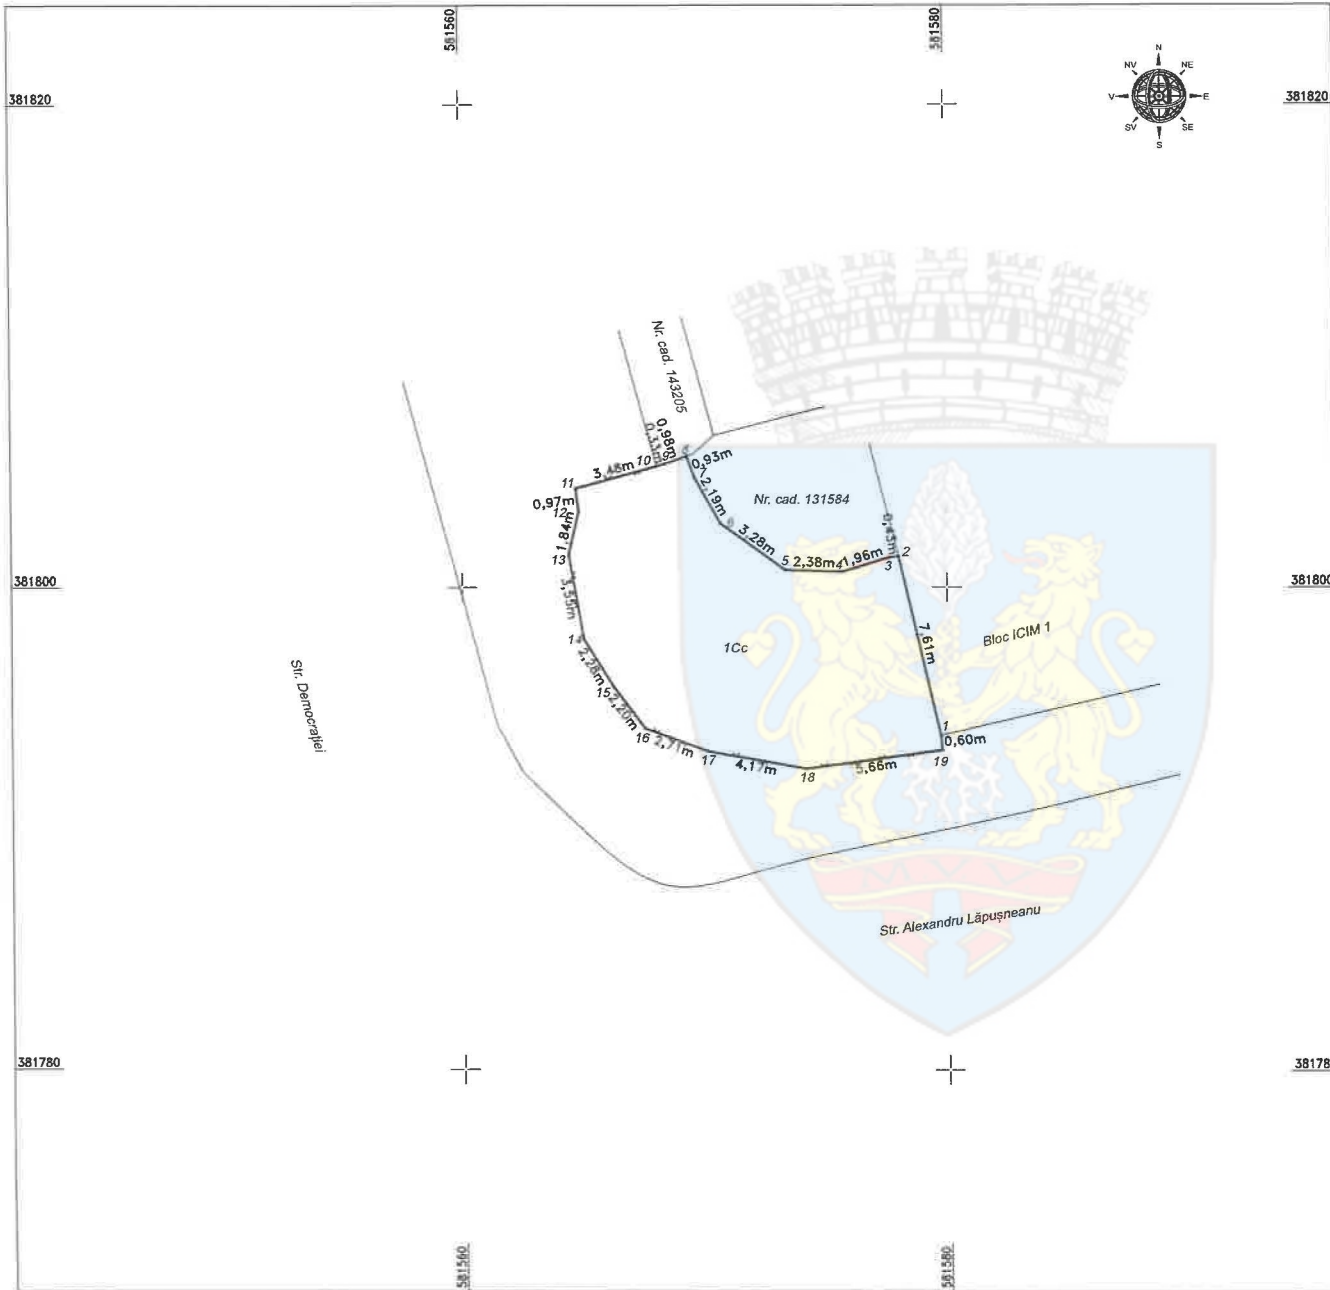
581560
581580
381820
381820
N
NV
NE
V
E
SV
SE
S
Nr. cad. 143205
0,98m
0,11m
3,45m 10
11
0,97m
12
1,84m
13
3,55m
14
2,28m
15
2,20m
16
2,71m
17
4,17m
18
5,66m
19
0,60m
1
7,61m
2
3
0,45m
1,96m
4
2,38m
5
3,28m
6
2,19m
0,93m
Nr. cad. 131584
1Cc
Bloc ICIM 1
381800
381800
Str. Democrației
Str. Alexandru Lăpușneanu
381780
38178
581560
581580